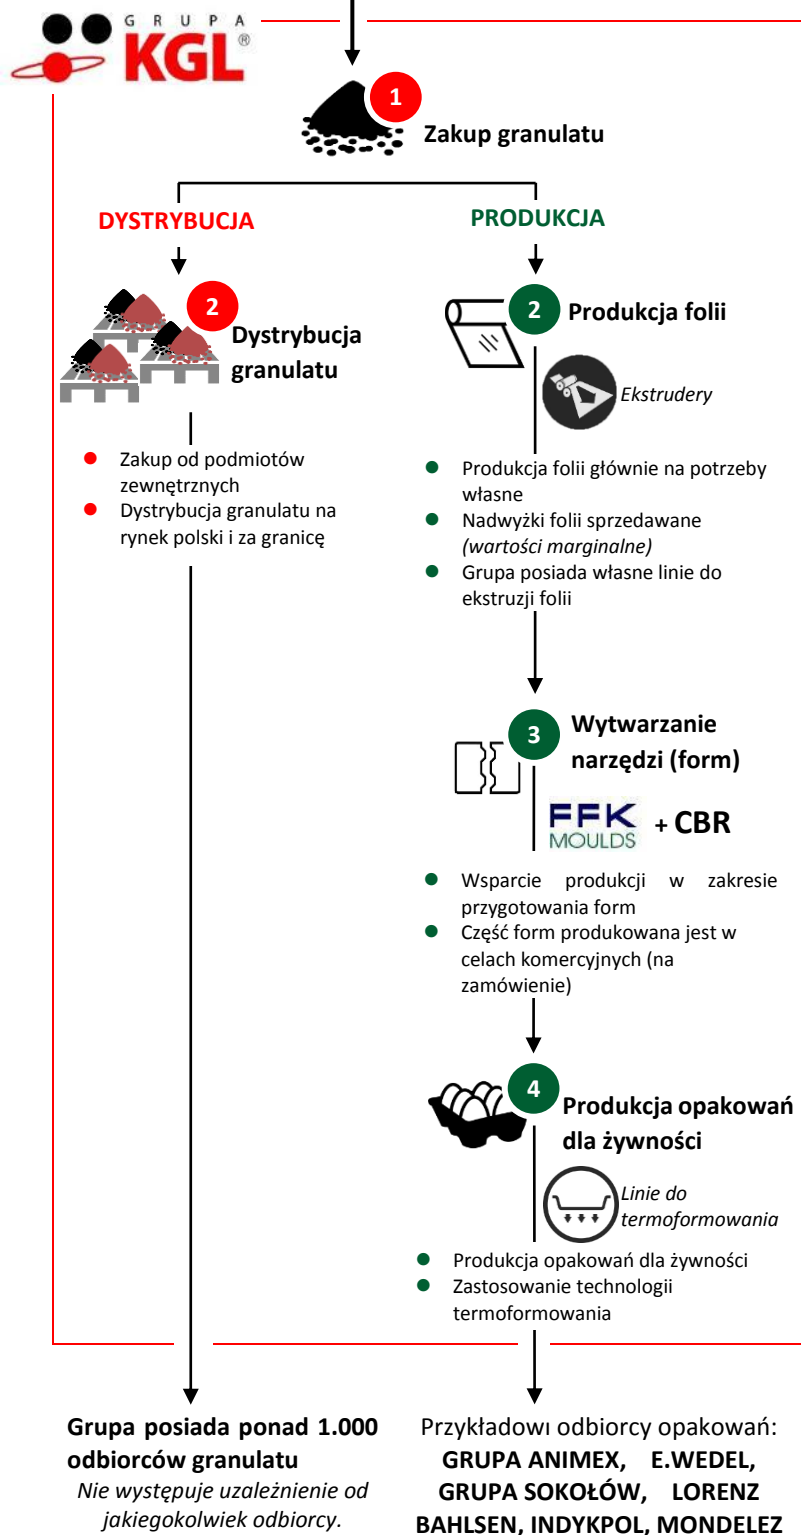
GRUPA KGL®

1 Zakup granulatu

DYSTRYBUCJA

PRODUKCJA

2 Dystrybucja granulatu

- Zakup od podmiotów zewnętrznych
- Dystrybucja granulatu na rynek polski i za granicę

2 Produkcja folii

Ekstrudery

- Produkcja folii głównie na potrzeby własne
- Nadwyżki folii sprzedawane *(wartości marginalne)*
- Grupa posiada własne linie do ekstruzji folii

3 Wytwarzanie narzędzi (form)

FFK MOULDS + CBR

- Wsparcie produkcji w zakresie przygotowania form
- Część form produkowana jest w celach komercyjnych (na zamówienie)

4 Produkcja opakowań dla żywności

Linie do termoformowania

- Produkcja opakowań dla żywności
- Zastosowanie technologii termoformowania

**Grupa posiada ponad 1.000 odbiorców granulatu**
*Nie występuje uzależnienie od jakiegokolwiek odbiorcy.*

Przykładowi odbiorcy opakowań:
**GRUPA ANIMEX, E.WEDEL, GRUPA SOKOŁÓW, LORENZ BAHLSEN, INDYKPOL, MONDELEZ**